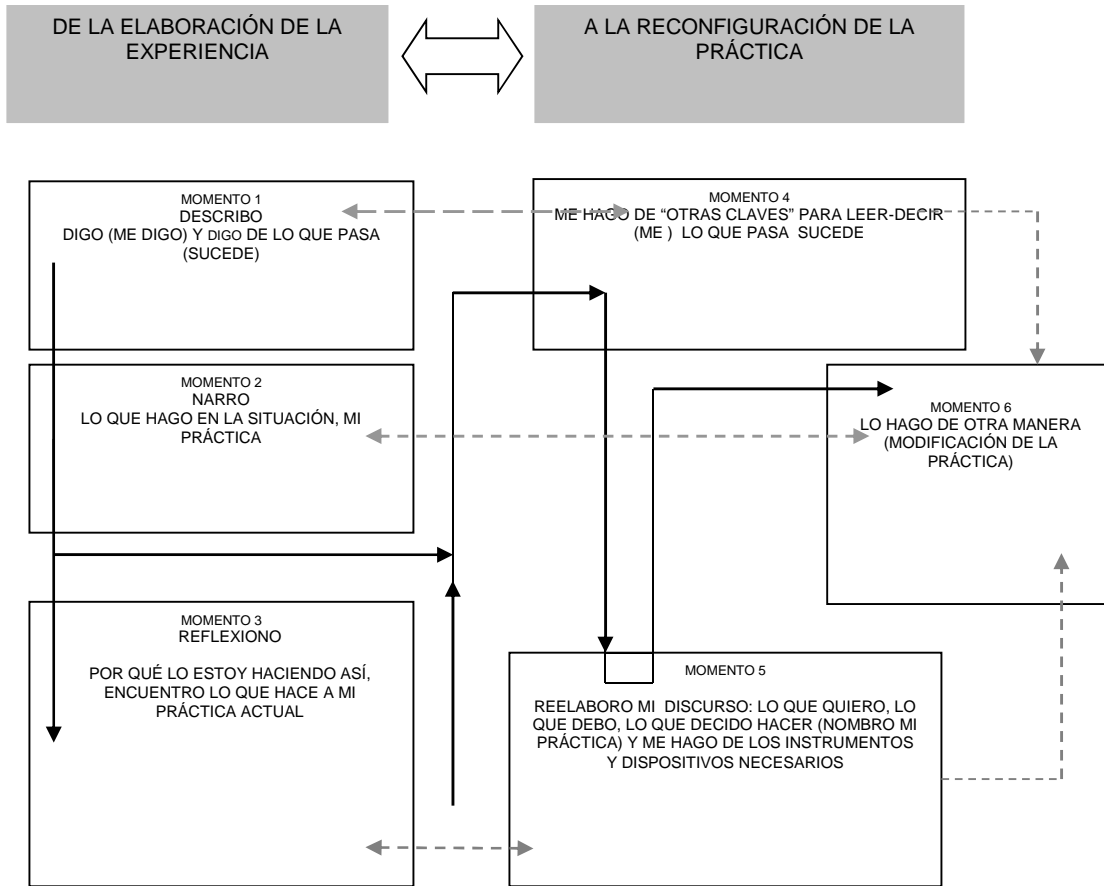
DE LA ELABORACIÓN DE LA EXPERIENCIA

A LA RECONFIGURACIÓN DE LA PRÁCTICA

MOMENTO 1
DESCRIBO
DIGO (ME DIGO) Y DIGO DE LO QUE PASA (SUCEDE)

MOMENTO 4
ME HAGO DE "OTRAS CLAVES" PARA LEER-DECIR (ME ) LO QUE PASA SUCEDE

MOMENTO 2
NARRO
LO QUE HAGO EN LA SITUACIÓN, MI PRÁCTICA

MOMENTO 6
LO HAGO DE OTRA MANERA (MODIFICACIÓN DE LA PRÁCTICA)

MOMENTO 3
REFLEXIONO

POR QUÉ LO ESTOY HACIENDO ASÍ, ENCUENTRO LO QUE HACE A MI PRÁCTICA ACTUAL

MOMENTO 5

REELABORO MI DISCURSO: LO QUE QUIERO, LO QUE DEBO, LO QUE DECIDO HACER (NOMBRO MI PRÁCTICA) Y ME HAGO DE LOS INSTRUMENTOS Y DISPOSITIVOS NECESARIOS